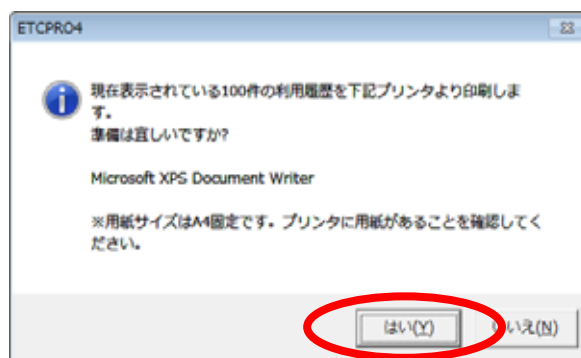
ETCPRO4

現在表示されている100件の利用履歴を下記プリンタより印刷します。
準備は宜しいですか?

Microsoft XPS Document Writer

※用紙サイズはA4固定です。プリンタに用紙があることを確認してください。

はい(Y)
いいえ(N)